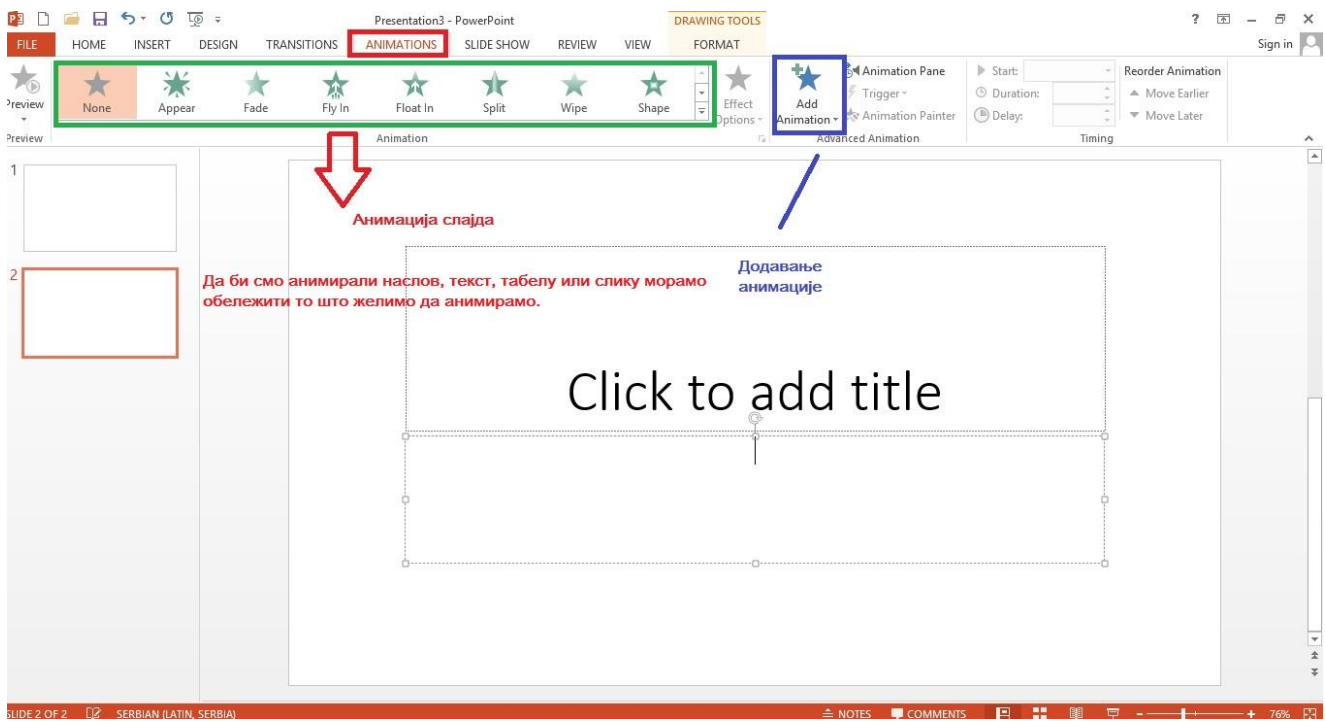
Presentation3 - PowerPoint

DRAWING TOOLS

? – ×

FILE HOME INSERT DESIGN TRANSITIONS ANIMATIONS SLIDE SHOW REVIEW VIEW FORMAT

Sign in

Preview

None Appear Fade Fly In Float In Split Wipe Shape

Effect Options

Add Animation

Animation Pane

Trigger

Animation Painter

Start:

Duration:

Delay:

Reorder Animation

Move Earlier

Move Later

Preview

Animation

Advanced Animation

Timing

1

2

Анимација слајда

Да би смо анимирали наслов, текст, табелу или слику морамо обележити то што желимо да анимирамо.

Додавање анимације

Click to add title

SLIDE 2 OF 2 SERBIAN (LATIN, SERBIA)

NOTES COMMENTS 76%